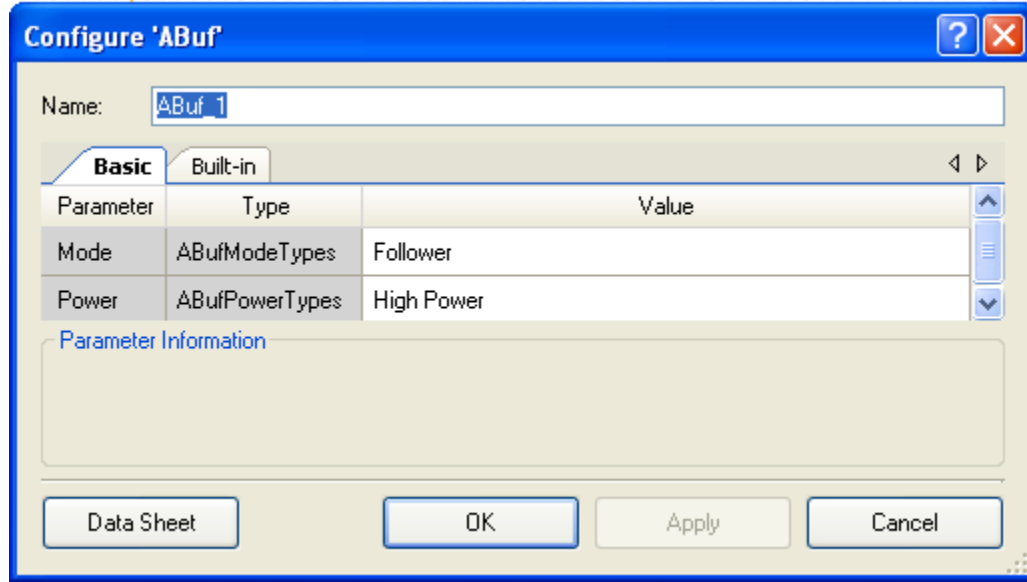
Configure 'ABuf'

Name: ABuf_1

Basic Built-in

| Parameter | Type | Value |
|---|---|---|
| Mode | ABufModeTypes | Follower |
| Power | ABufPowerTypes | High Power |

Parameter Information

Data Sheet OK Apply Cancel